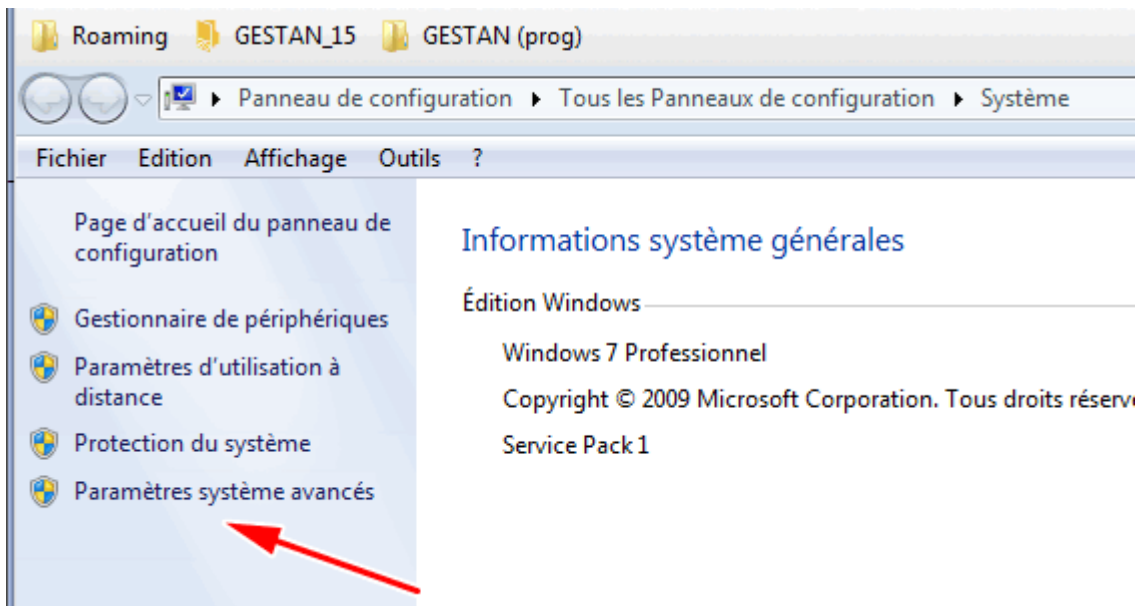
Roaming GESTAN_15 GESTAN (prog)

▸ Panneau de configuration ▸ Tous les Panneaux de configuration ▸ Système

Fichier Edition Affichage Outils ?

Page d'accueil du panneau de configuration

Gestionnaire de périphériques

Paramètres d'utilisation à distance

Protection du système

Paramètres système avancés

Informations système générales

Édition Windows

Windows 7 Professionnel

Copyright © 2009 Microsoft Corporation. Tous droits réserv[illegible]

Service Pack 1